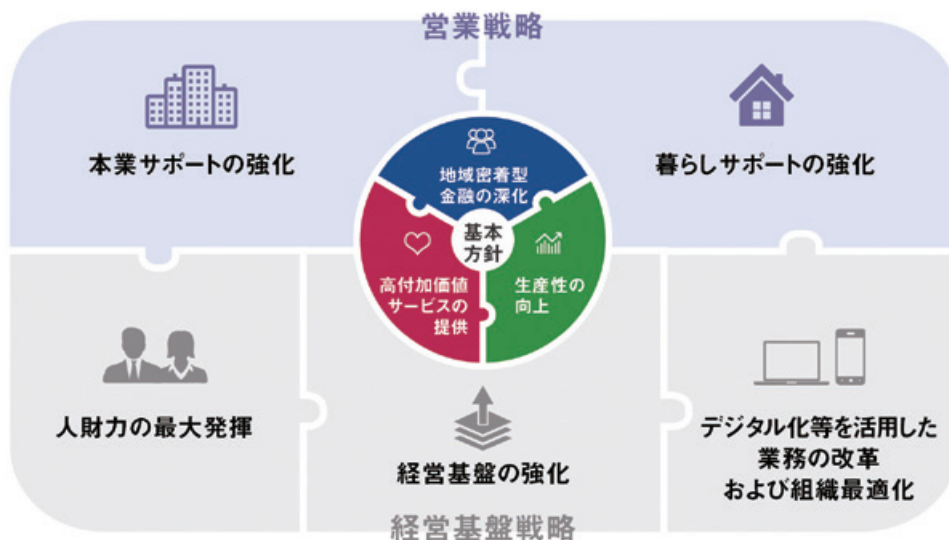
営業戦略

本業サポートの強化

暮らしサポートの強化

地域密着型金融の深化

基本方針

高付加価値サービスの提供

生産性の向上

人財力の最大発揮

経営基盤の強化

デジタル化等を活用した業務の改革および組織最適化

経営基盤戦略